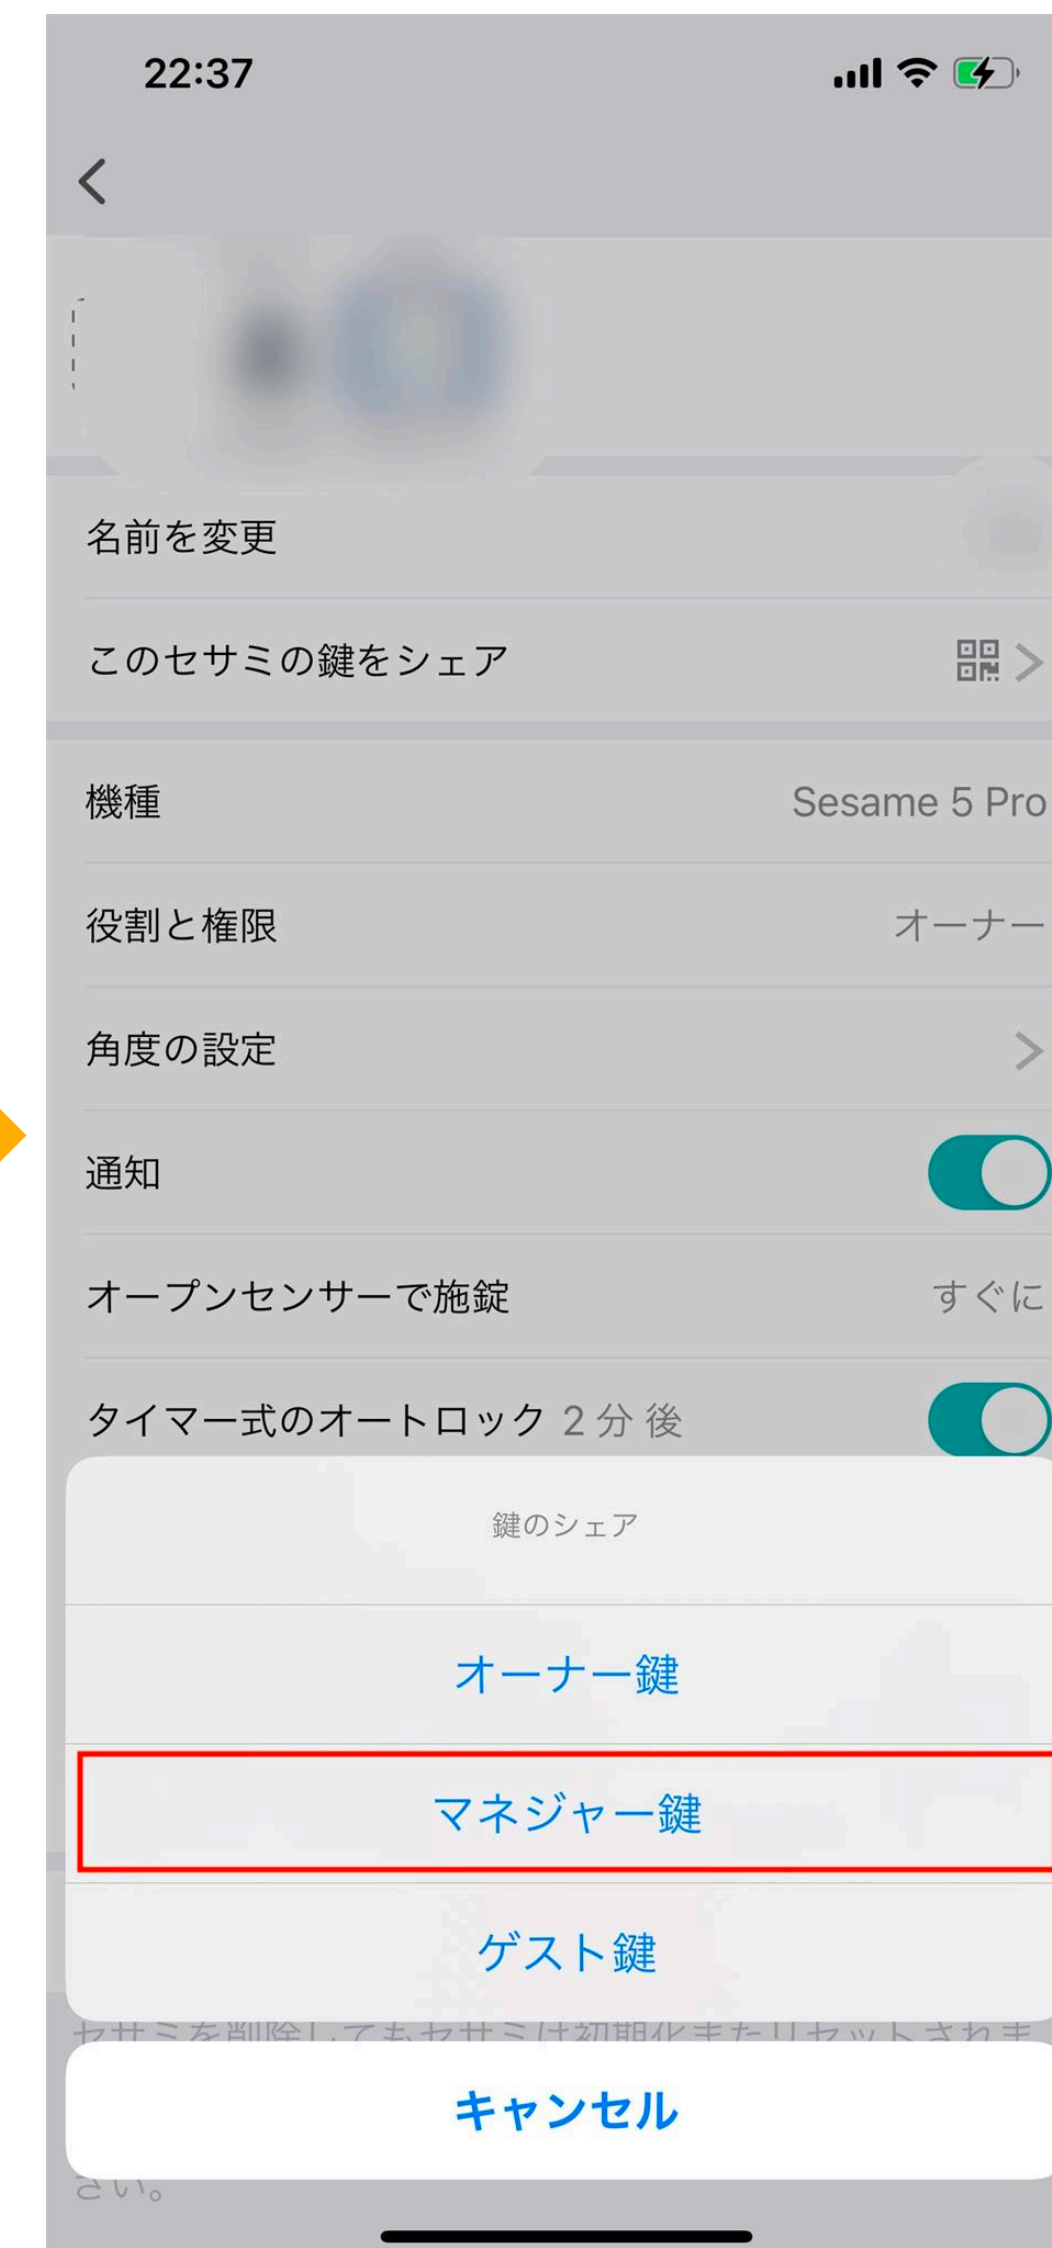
22:37

名前を変更

このセサミの鍵をシェア

機種 Sesame 5 Pro

役割と権限 オーナー

角度の設定

通知

オープンセンサーで施錠 すぐに

タイマー式のオートロック 2 分 後

鍵のシェア

オーナー鍵

マネジャー鍵

ゲスト鍵

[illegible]

キャンセル

さい。